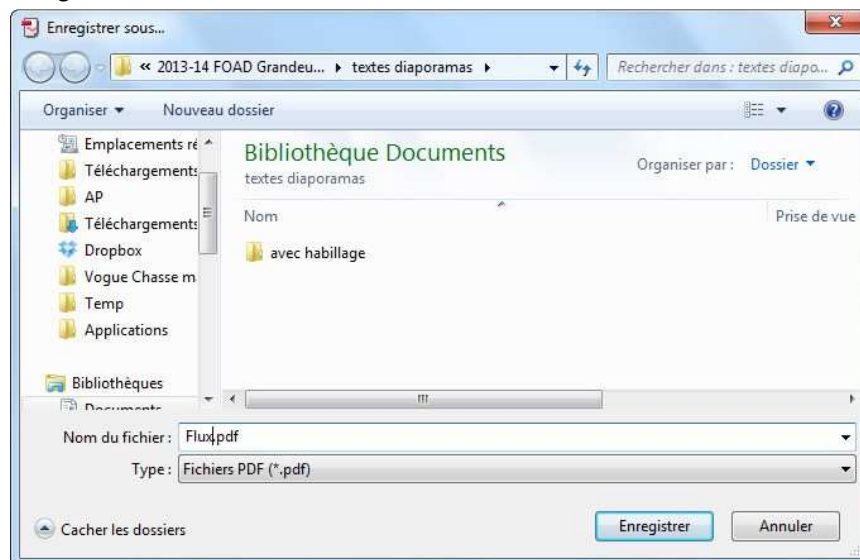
Enregistrer sous...

« 2013-14 FOAD Grandeu... ▸ textes diaporamas ▸

Rechercher dans : textes diapo...

Organiser ▾ Nouveau dossier

Emplacements ré
Téléchargements
AP
Téléchargements
Dropbox
Vogue Chasse m
Temp
Applications

Bibliothèques
Documents

Bibliothèque Documents
textes diaporamas

Organiser par : Dossier ▾

Nom

Prise de vue

avec habillage

Nom du fichier : Flux.pdf

Type : Fichiers PDF (*.pdf)

Cacher les dossiers

Enregistrer

Annuler